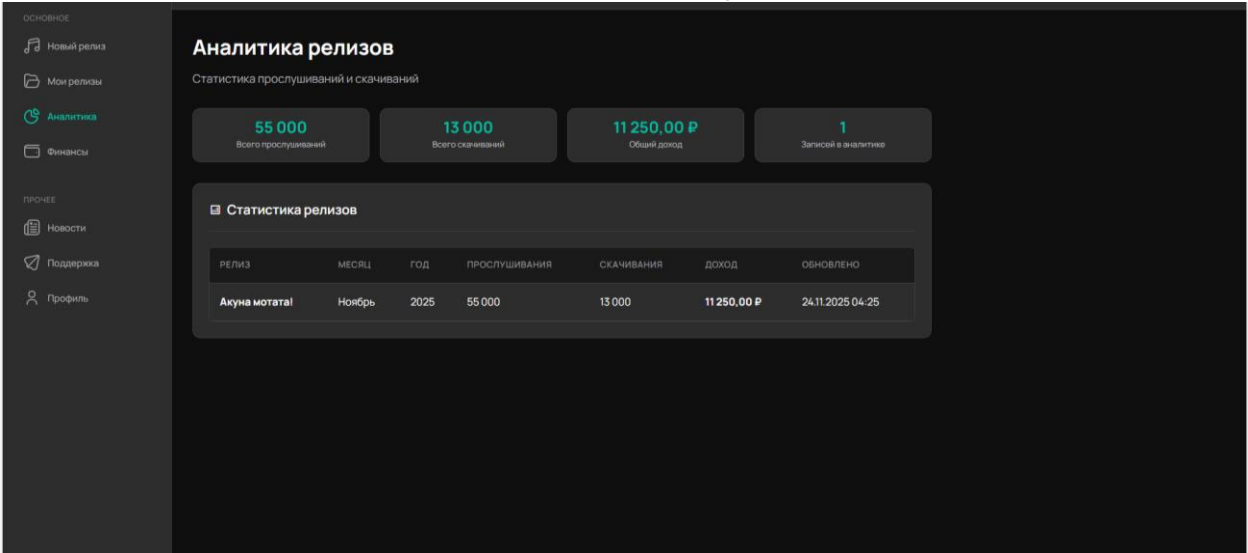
ОСНОВНОЕ
Новый релиз
Мои релизы
Аналитика
Финансы
ПРОЧЕЕ
Новости
Поддержка
Профиль

Аналитика релизов

Статистика прослушиваний и скачиваний

55 000
Всего прослушиваний

13 000
Всего скачиваний

11 250,00 ₽
Общий доход

1
Записей в аналитике

Статистика релизов

| РЕЛИЗ | МЕСЯЦ | ГОД | ПРОСЛУШИВАНИЯ | СКАЧИВАНИЯ | ДОХОД | ОБНОВЛЕНО |
|---|---|---|---|---|---|---|
| Акуна мотата! | Ноябрь | 2025 | 55 000 | 13 000 | 11 250,00 ₽ | 24.11.2025 04:25 |